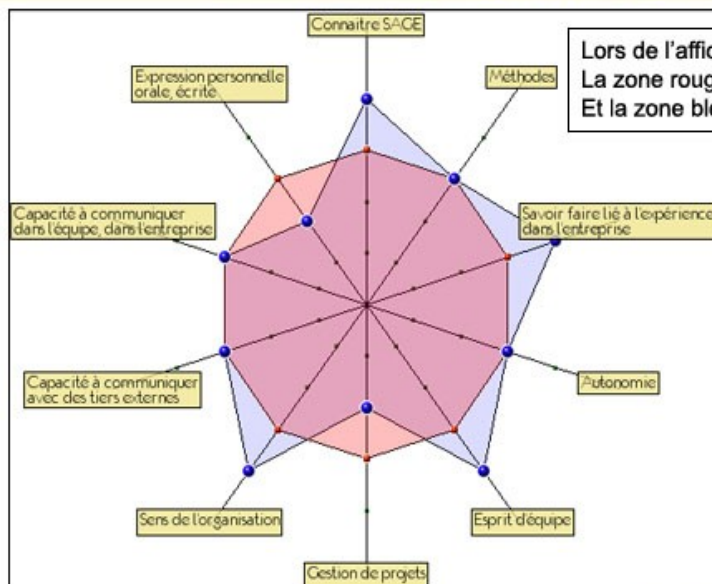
Connaitre SAGE

Lors de l'affic
La zone roug
Et la zone bl

Méthodes

Expression personnelle orale, écrite

Savoir faire lié à l'expérience dans l'entreprise

Capacité à communiquer dans l'équipe, dans l'entreprise

Autonomie

Capacité à communiquer avec des tiers externes

Sens de l'organisation

Esprit d'équipe

Gestion de projets